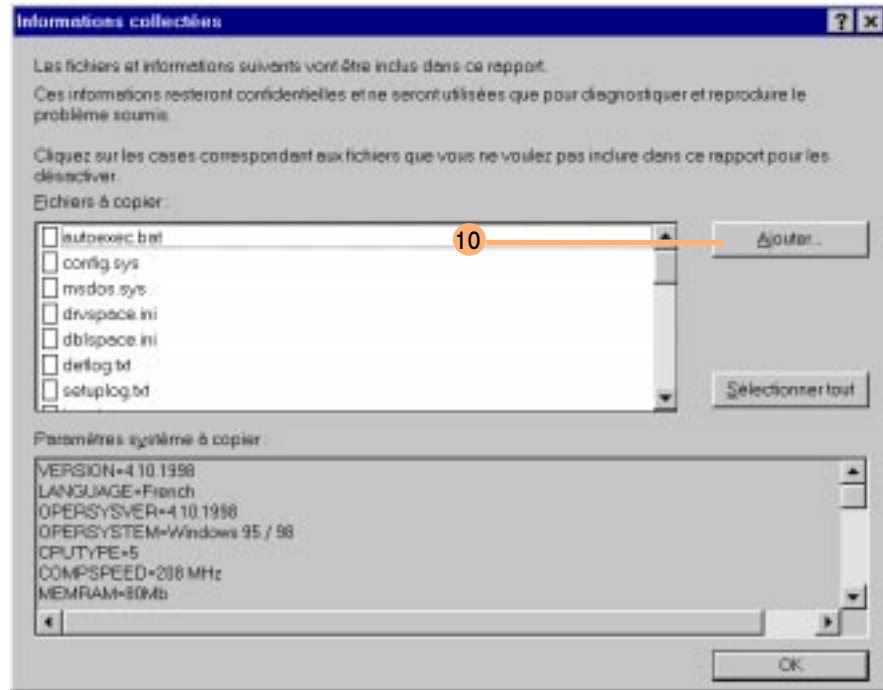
Informations collectées

?

Les fichiers et informations suivants vont être inclus dans ce rapport.

Ces informations resteront confidentielles et ne seront utilisées que pour diagnostiquer et reproduire le problème soumis.

Cliquez sur les cases correspondant aux fichiers que vous ne voulez pas inclure dans ce rapport pour les désactiver.

Fichiers à copier :

autoexec.bat
config.sys
msdos.sys
drvspace.ini
dblspace.ini
detlog.txt
setuplog.txt

10

Ajouter...

Sélectionner tout

Paramètres système à copier :

VERSION=4.10.1998
LANGUAGE=French
OPERSYSVER=4.10.1998
OPERSYSTEM=Windows 95 / 98
CPUTYPE=5
COMPSPEED=200 MHz
MEMRAM=80Mb

OK